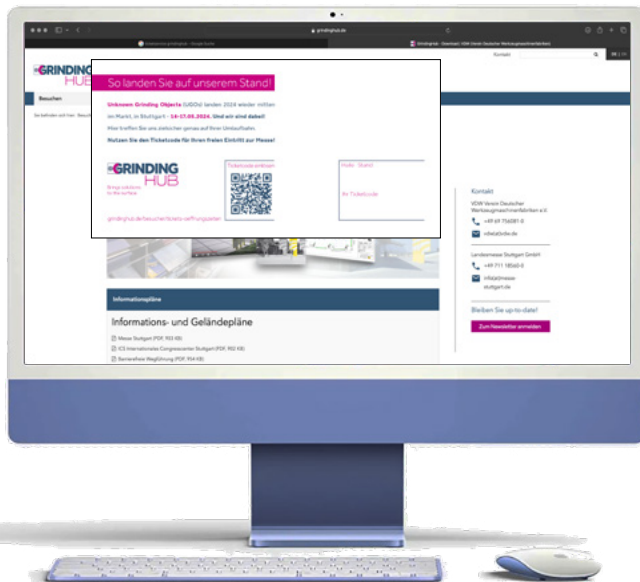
grindinghub.de

Kontakt

GRINDING HUB

Besuchen

So landen Sie auf unserem Stand!

Unknown Grinding Objects (UGOs) landen 2024 wieder mitten im Markt, in Stuttgart - 14-17.05.2024. Und wir sind dabei!

Hier treffen Sie uns zielsicher genau auf Ihrer Umlaufbahn.

Nutzen Sie den Ticketcode für Ihren freien Eintritt zur Messe!

GRINDING HUB

Brings solutions to the surface

Ticketcode einlösen

Halle · Stand

Ihr Ticketcode

grindinghub.de/besuchen/tickets-oeffnungszeiten

Kontakt

VDW Verein Deutscher Werkzeugmaschinenfabriken e.V.

+49 69 756081-0

vdw@vdw.de

Landesmesse Stuttgart GmbH

+49 711 18560-0

info@messe-stuttgart.de

Bleiben Sie up-to-date!

Zum Newsletter anmelden

Informationspläne

Informations- und Geländepläne

Messe Stuttgart (PDF, 933 KB)

ICS Internationales Congresscenter Stuttgart (PDF, 902 KB)

Barrierefreie Wegführung (PDF, 934 KB)